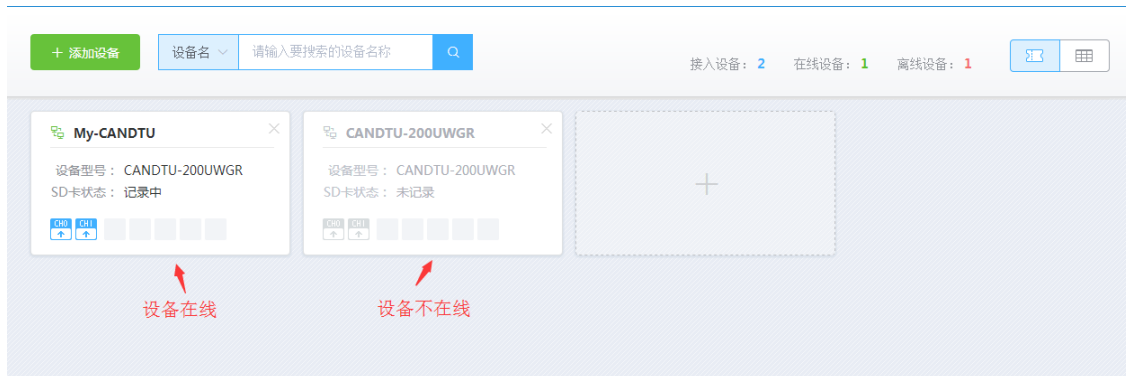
+ 添加设备

设备名

请输入要搜索的设备名称

接入设备： 2　在线设备： 1　离线设备： 1

My-CANDTU

设备型号： CANDTU-200UWGR
SD卡状态： 记录中

CH0 CH1

CANDTU-200UWGR

设备型号： CANDTU-200UWGR
SD卡状态： 未记录

CH0 CH1

+

设备在线

设备不在线